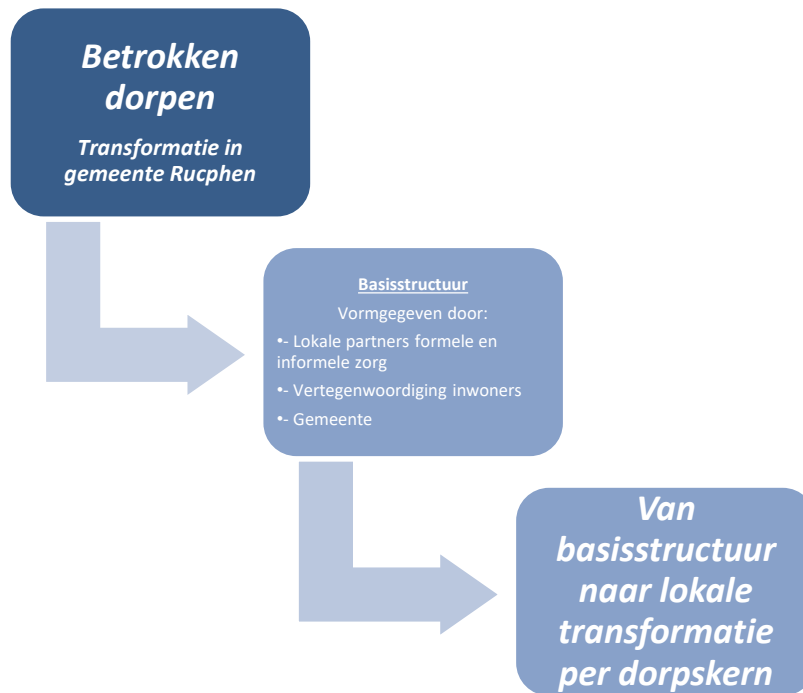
Betrokken dorpen

Transformatie in gemeente Rucphen

Basisstructuur

Vormgegeven door:

•- Lokale partners formele en informele zorg

•- Vertegenwoordiging inwoners

•- Gemeente

Van basisstructuur naar lokale transformatie per dorpskern